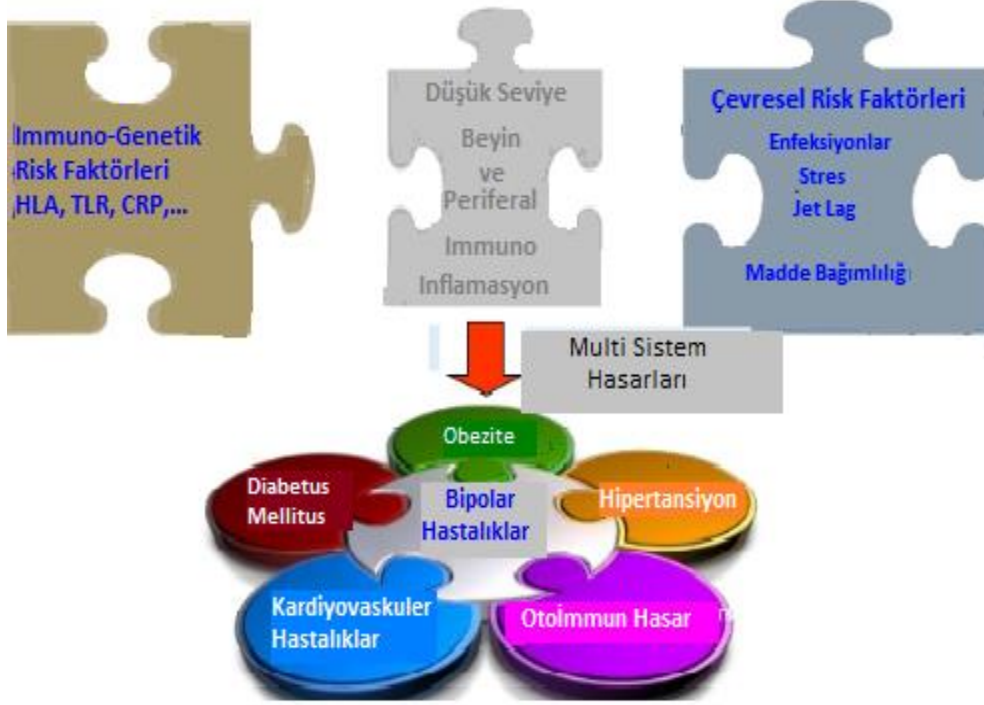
Immuno-Genetik Risk Faktörleri HLA, TLR, CRP,...

Düşük Seviye Beyin ve Periferal Immuno Inflamasyon

Çevresel Risk Faktörleri
Enfeksiyonlar
Stres
Jet Lag
Madde Bağımlılığı

Multi Sistem Hasarları

Obezite
Diabetus Mellitus
Bipolar Hastalıklar
Hipertansiyon
Kardiyovaskuler Hastalıklar
Otoimmun Hasar